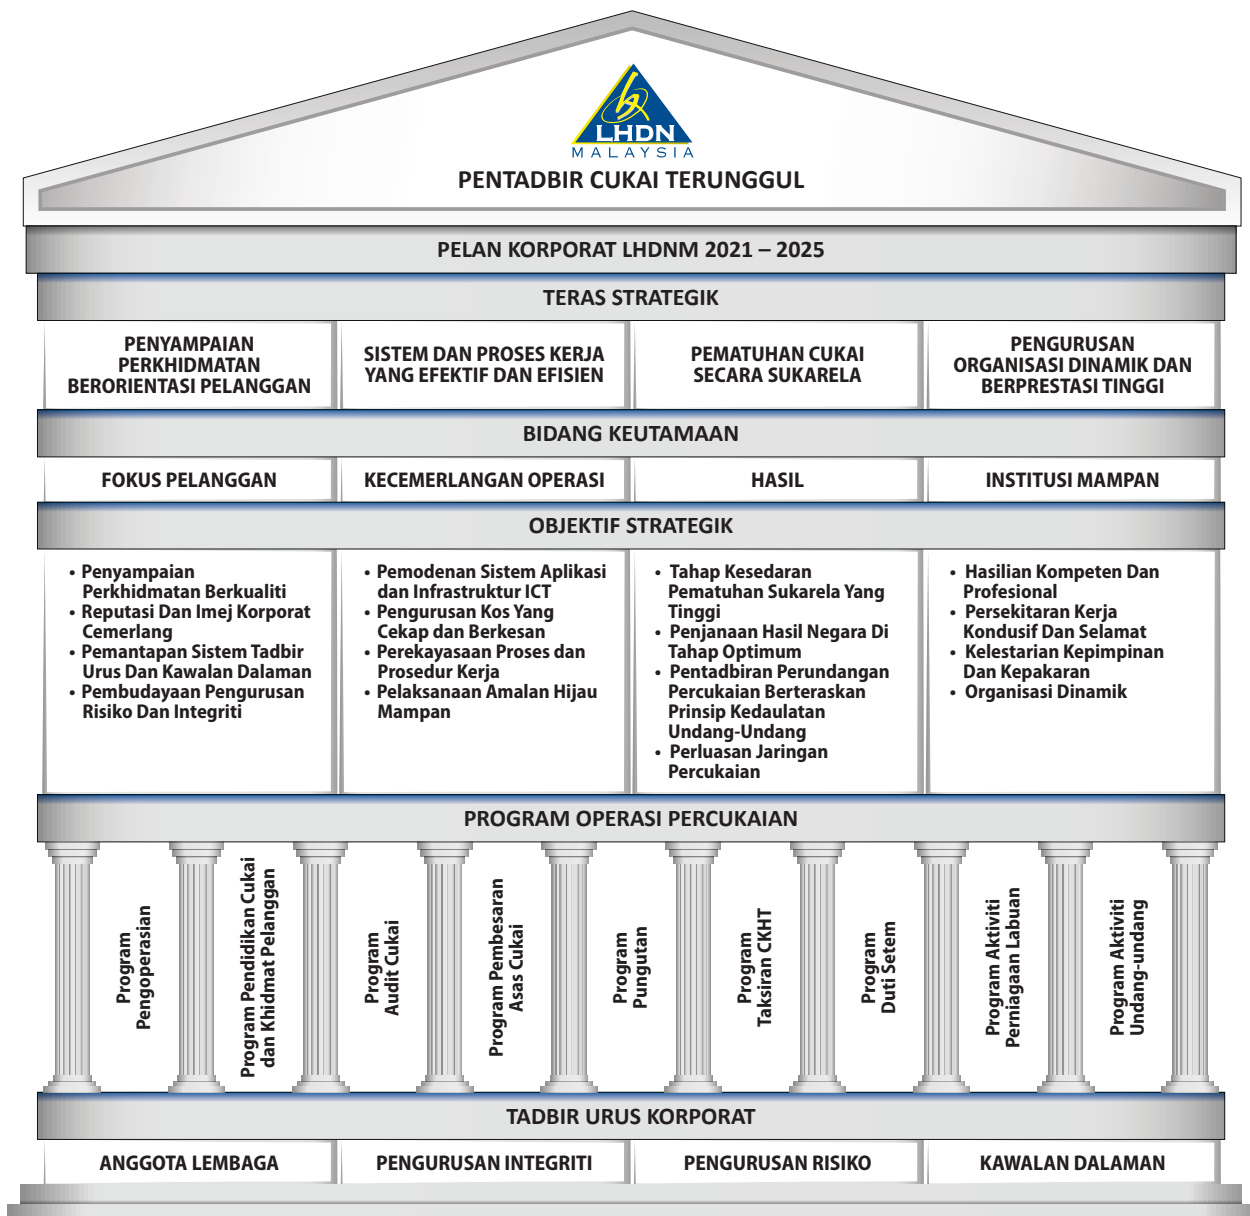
LHDN
MALAYSIA

PENTADBIR CUKAI TERUNGGUL

PELAN KORPORAT LHDNM 2021 – 2025

TERAS STRATEGIK

| PENYAMPAIAN PERKHIDMATAN BERORIENTASI PELANGGAN | SISTEM DAN PROSES KERJA YANG EFEKTIF DAN EFISIEN | PEMATUHAN CUKAI SECARA SUKARELA | PENGURUSAN ORGANISASI DINAMIK DAN BERPRESTASI TINGGI |
|---|---|---|---|

BIDANG KEUTAMAAN

| FOKUS PELANGGAN | KECEMERLANGAN OPERASI | HASIL | INSTITUSI MAMPAN |
|---|---|---|---|

OBJEKTIF STRATEGIK

• Penyampaian Perkhidmatan Berkualiti
• Reputasi Dan Imej Korporat Cemerlang
• Pemantapan Sistem Tadbir Urus Dan Kawalan Dalaman
• Pembudayaan Pengurusan Risiko Dan Integriti

• Pemodenan Sistem Aplikasi dan Infrastruktur ICT
• Pengurusan Kos Yang Cekap dan Berkesan
• Perekayasaan Proses dan Prosedur Kerja
• Pelaksanaan Amalan Hijau Mampan

• Tahap Kesedaran Pematuhan Sukarela Yang Tinggi
• Penjanaan Hasil Negara Di Tahap Optimum
• Pentadbiran Perundangan Percukaian Berteraskan Prinsip Kedaulatan Undang-Undang
• Perluasan Jaringan Percukaian

• Hasilian Kompeten Dan Profesional
• Persekitaran Kerja Kondusif Dan Selamat
• Kelestarian Kepimpinan Dan Kepakaran
• Organisasi Dinamik

PROGRAM OPERASI PERCUKAIAN

Program Pengoperasian
Program Pendidikan Cukai dan Khidmat Pelanggan
Program Audit Cukai
Program Pembesaran Asas Cukai
Program Pungutan
Program Taksiran CKHT
Program Duti Setem
Program Aktiviti Perniagaan Labuan
Program Aktiviti Undang-undang

TADBIR URUS KORPORAT

| ANGGOTA LEMBAGA | PENGURUSAN INTEGRITI | PENGURUSAN RISIKO | KAWALAN DALAMAN |
|---|---|---|---|